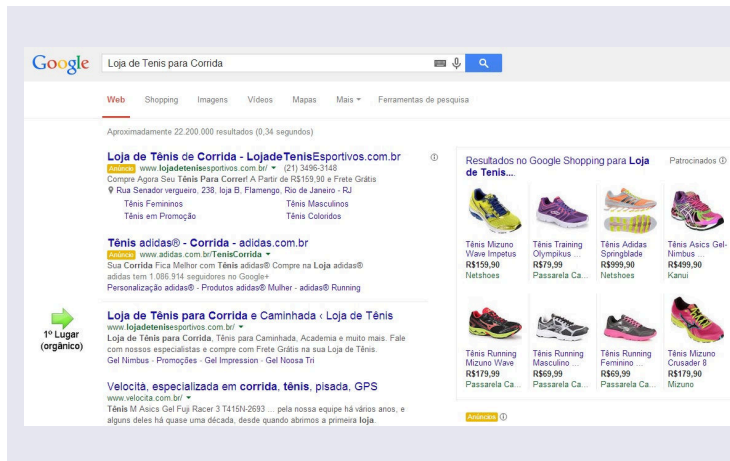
Google

Loja de Tenis para Corrida

Web Shopping Imagens Vídeos Mapas Mais ▾ Ferramentas de pesquisa

Aproximadamente 22.200.000 resultados (0,34 segundos)

Loja de Tênis de Corrida - LojadeTenisEsportivos.com.br
Anúncio www.lojadetenisesportivos.com.br/ ▾ (21) 3496-3148
Compre Agora Seu Tênis Para Correr! A Partir de R$159,90 e Frete Grátis
Rua Senador vergueiro, 238, loja B, Flamengo, Rio de Janeiro - RJ
Tênis Femininos Tênis Masculinos
Tênis em Promoção Tênis Coloridos

Tênis adidas® - Corrida - adidas.com.br
Anúncio www.adidas.com.br/TenisCorrida ▾
Sua Corrida Fica Melhor com Tênis adidas® Compre na Loja adidas®
adidas tem 1.086.914 seguidores no Google+
Personalização adidas® - Produtos adidas® Mulher - adidas® Running

1º Lugar (orgânico)

Loja de Tênis para Corrida e Caminhada ‹ Loja de Tênis
www.lojadetenisesportivos.com.br/ ▾
Loja de Tênis para Corrida, Tênis para Caminhada, Academia e muito mais. Fale com nossos especialistas e compre com Frete Grátis na sua Loja de Tênis.
Gel Nimbus - Promoções - Gel Impression - Gel Noosa Tri

Velocità, especializada em corrida, tênis, pisada, GPS
www.velocita.com.br/ ▾
Tênis M Asics Gel Fuji Racer 3 T415N-2693 ... pela nossa equipe há vários anos, e alguns deles há quase uma década, desde quando abrimos a primeira loja.

Resultados no Google Shopping para Loja de Tênis...
Patrocinados

Tênis Mizuno Wave Impetus
R$159,90
Netshoes

Tênis Training Olympikus ...
R$79,99
Passarela Ca...

Tênis Adidas Springblade
R$999,90
Netshoes

Tênis Asics Gel-Nimbus ...
R$499,90
Kanui

Tênis Running Mizuno Wave
R$179,99
Passarela Ca...

Tênis Running Masculino ...
R$69,99
Passarela Ca...

Tênis Running Feminino ...
R$69,99
Passarela Ca...

Tênis Mizuno Crusader 8
R$179,90
Mizuno

Anúncios